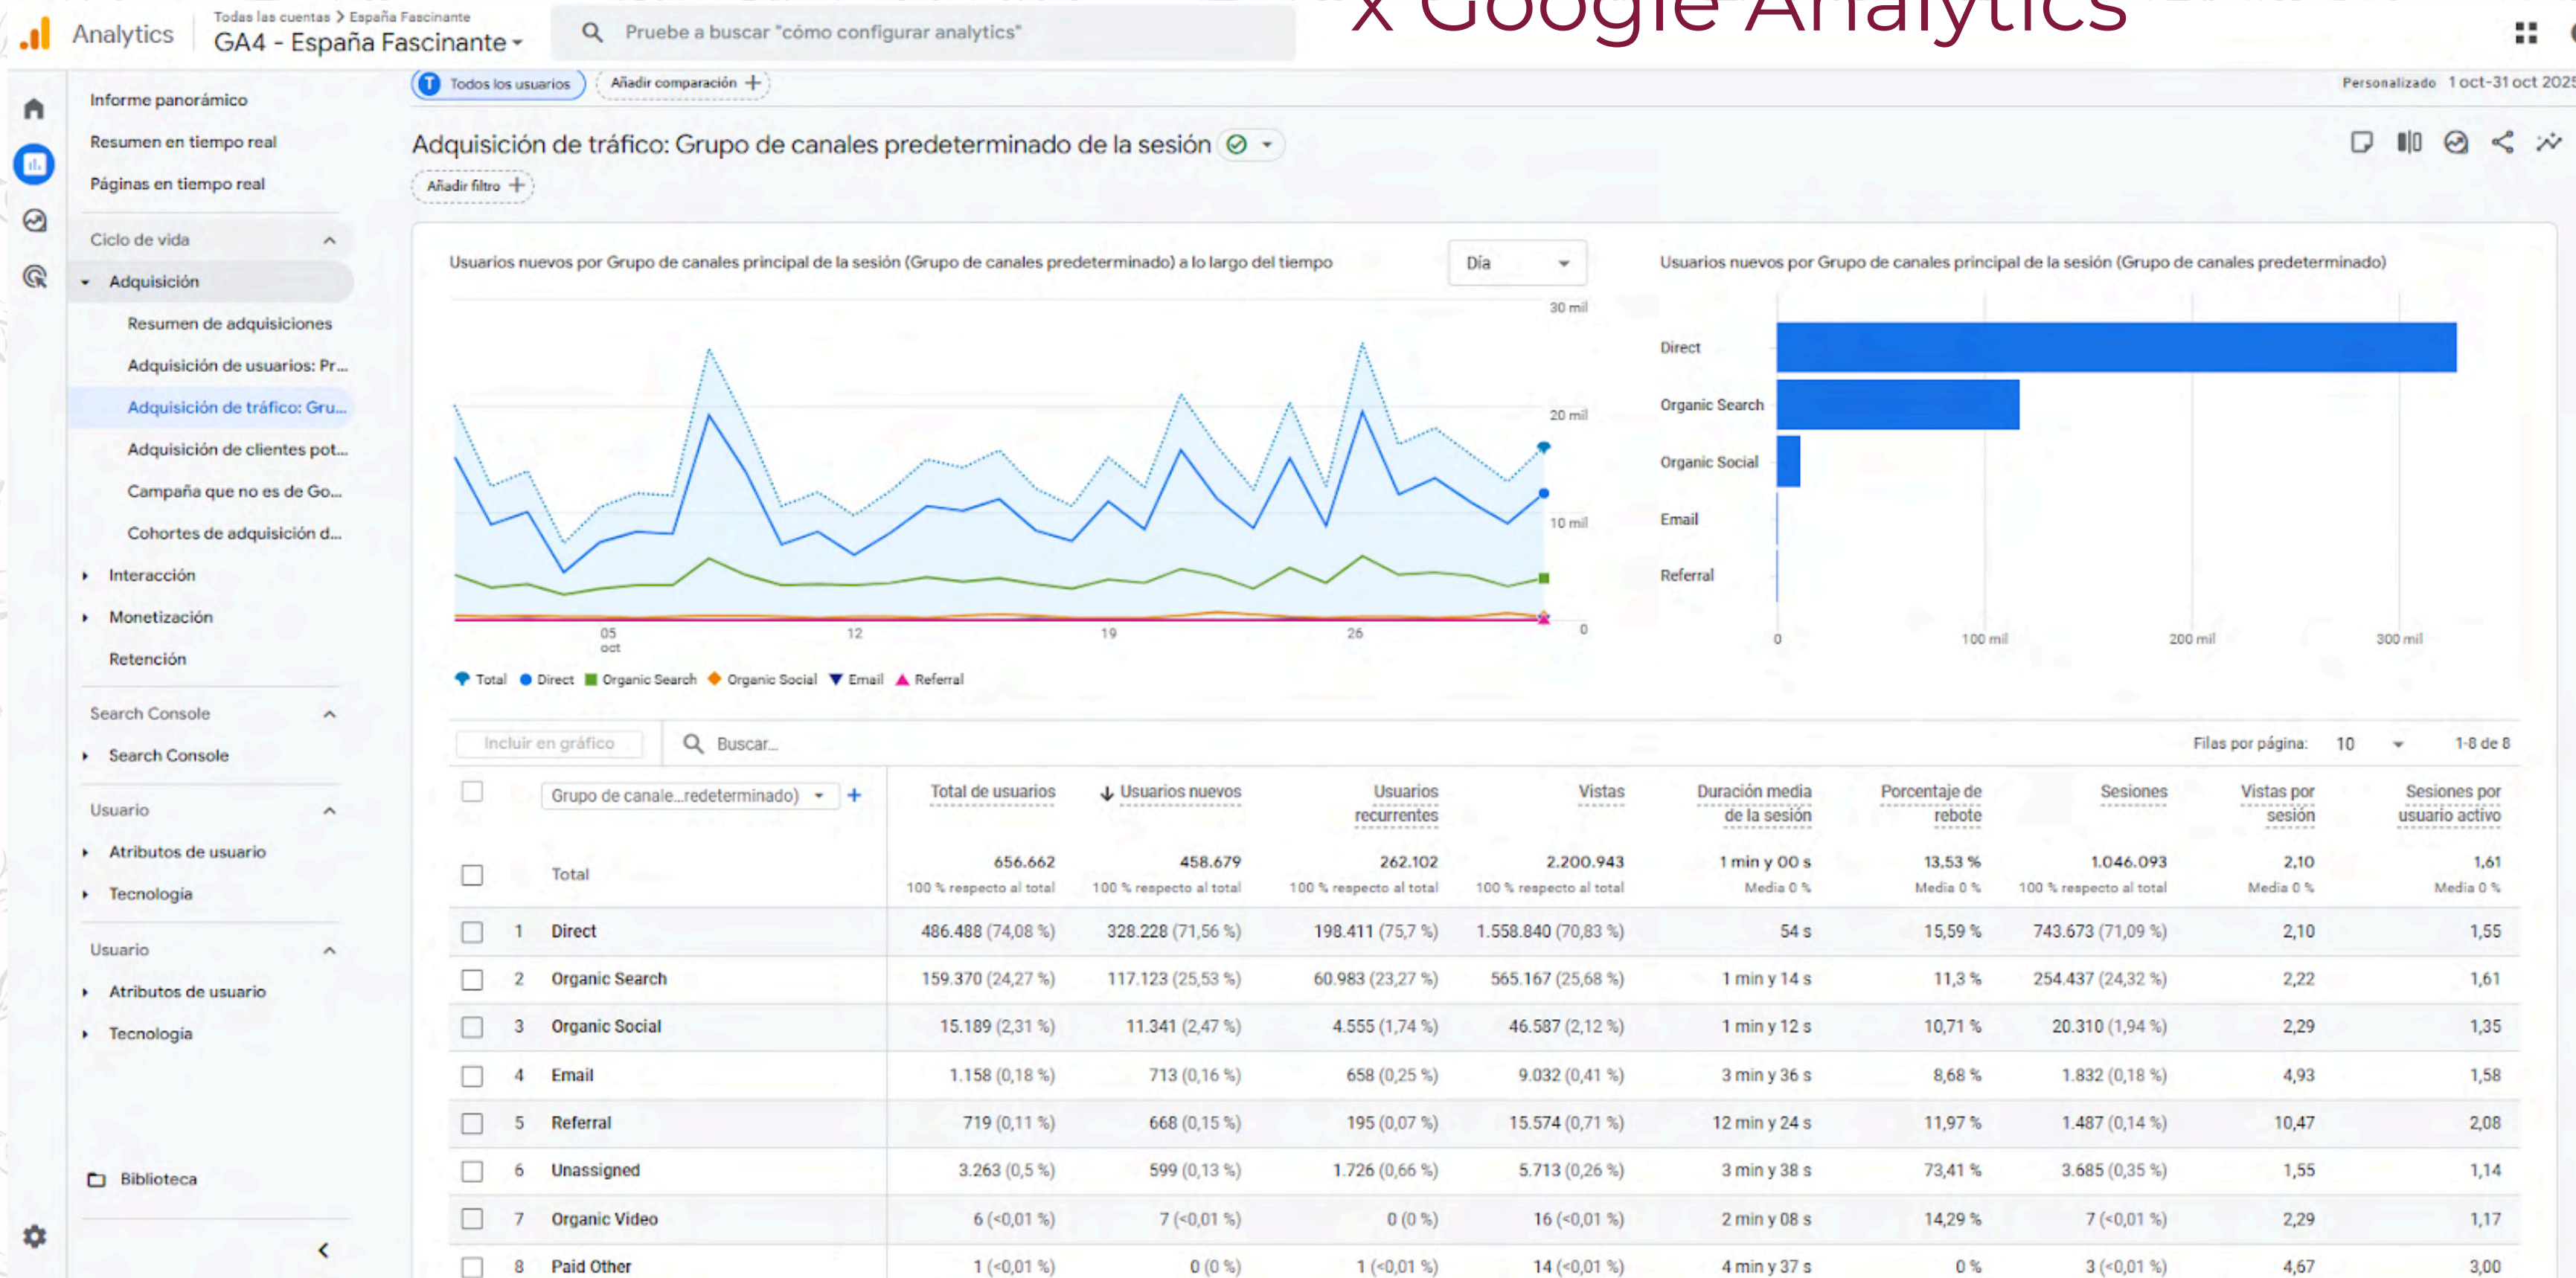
Analytics
Todas las cuentas > España Fascinante
GA4 - España Fascinante
Pruebe a buscar "cómo configurar analytics"
x Google Analytics

Informe panorámico
Resumen en tiempo real
Páginas en tiempo real
Ciclo de vida
Adquisición
Resumen de adquisiciones
Adquisición de usuarios: Pr...
Adquisición de tráfico: Gru...
Adquisición de clientes pot...
Campaña que no es de Go...
Cohortes de adquisición d...
Interacción
Monetización
Retención
Search Console
Search Console
Usuario
Atributos de usuario
Tecnología
Usuario
Atributos de usuario
Tecnología
Biblioteca

Todos los usuarios
Añadir comparación
Personalizado 1 oct-31 oct 2025

Adquisición de tráfico: Grupo de canales predeterminado de la sesión
Añadir filtro

Usuarios nuevos por Grupo de canales principal de la sesión (Grupo de canales predeterminado) a lo largo del tiempo
Día
30 mil
20 mil
10 mil
0
05 oct
12
19
26
Total Direct Organic Search Organic Social Email Referral

Usuarios nuevos por Grupo de canales principal de la sesión (Grupo de canales predeterminado)
Direct
Organic Search
Organic Social
Email
Referral
0
100 mil
200 mil
300 mil

Incluir en gráfico
Buscar...
Filas por página: 10
1-8 de 8

| | Grupo de canale...redeterminado) | Total de usuarios | Usuarios nuevos | Usuarios recurrentes | Vistas | Duración media de la sesión | Porcentaje de rebote | Sesiones | Vistas por sesión | Sesiones por usuario activo |
|---|---|---|---|---|---|---|---|---|---|---|
| | Total | 656.662 100 % respecto al total | 458.679 100 % respecto al total | 262.102 100 % respecto al total | 2.200.943 100 % respecto al total | 1 min y 00 s Media 0 % | 13,53 % Media 0 % | 1.046.093 100 % respecto al total | 2,10 Media 0 % | 1,61 Media 0 % |
| 1 | Direct | 486.488 (74,08 %) | 328.228 (71,56 %) | 198.411 (75,7 %) | 1.558.840 (70,83 %) | 54 s | 15,59 % | 743.673 (71,09 %) | 2,10 | 1,55 |
| 2 | Organic Search | 159.370 (24,27 %) | 117.123 (25,53 %) | 60.983 (23,27 %) | 565.167 (25,68 %) | 1 min y 14 s | 11,3 % | 254.437 (24,32 %) | 2,22 | 1,61 |
| 3 | Organic Social | 15.189 (2,31 %) | 11.341 (2,47 %) | 4.555 (1,74 %) | 46.587 (2,12 %) | 1 min y 12 s | 10,71 % | 20.310 (1,94 %) | 2,29 | 1,35 |
| 4 | Email | 1.158 (0,18 %) | 713 (0,16 %) | 658 (0,25 %) | 9.032 (0,41 %) | 3 min y 36 s | 8,68 % | 1.832 (0,18 %) | 4,93 | 1,58 |
| 5 | Referral | 719 (0,11 %) | 668 (0,15 %) | 195 (0,07 %) | 15.574 (0,71 %) | 12 min y 24 s | 11,97 % | 1.487 (0,14 %) | 10,47 | 2,08 |
| 6 | Unassigned | 3.263 (0,5 %) | 599 (0,13 %) | 1.726 (0,66 %) | 5.713 (0,26 %) | 3 min y 38 s | 73,41 % | 3.685 (0,35 %) | 1,55 | 1,14 |
| 7 | Organic Video | 6 (<0,01 %) | 7 (<0,01 %) | 0 (0 %) | 16 (<0,01 %) | 2 min y 08 s | 14,29 % | 7 (<0,01 %) | 2,29 | 1,17 |
| 8 | Paid Other | 1 (<0,01 %) | 0 (0 %) | 1 (<0,01 %) | 14 (<0,01 %) | 4 min y 37 s | 0 % | 3 (<0,01 %) | 4,67 | 3,00 |